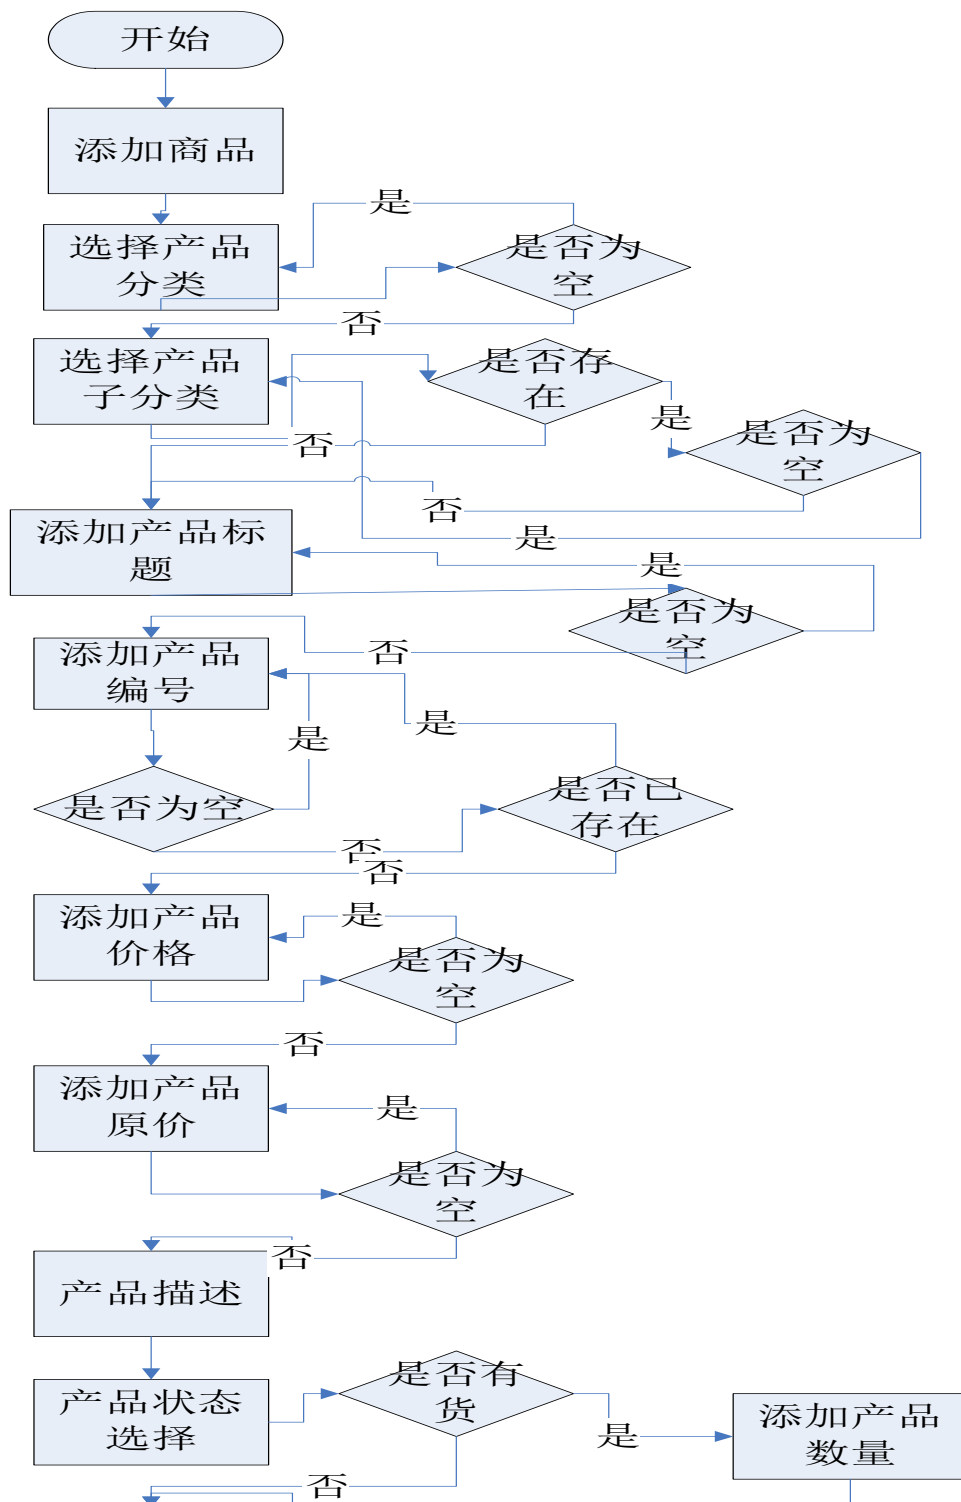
开始

添加商品

是

选择产品分类

是否为空

否

选择产品子分类

是否存在

是

是否为空

否

否

添加产品标题

是

是

是否为空

添加产品编号

否

是

是

是否为空

是否已存在

否

否

添加产品价格

是

是否为空

否

添加产品原价

是

是否为空

否

产品描述

产品状态选择

是否有货

是

添加产品数量

否